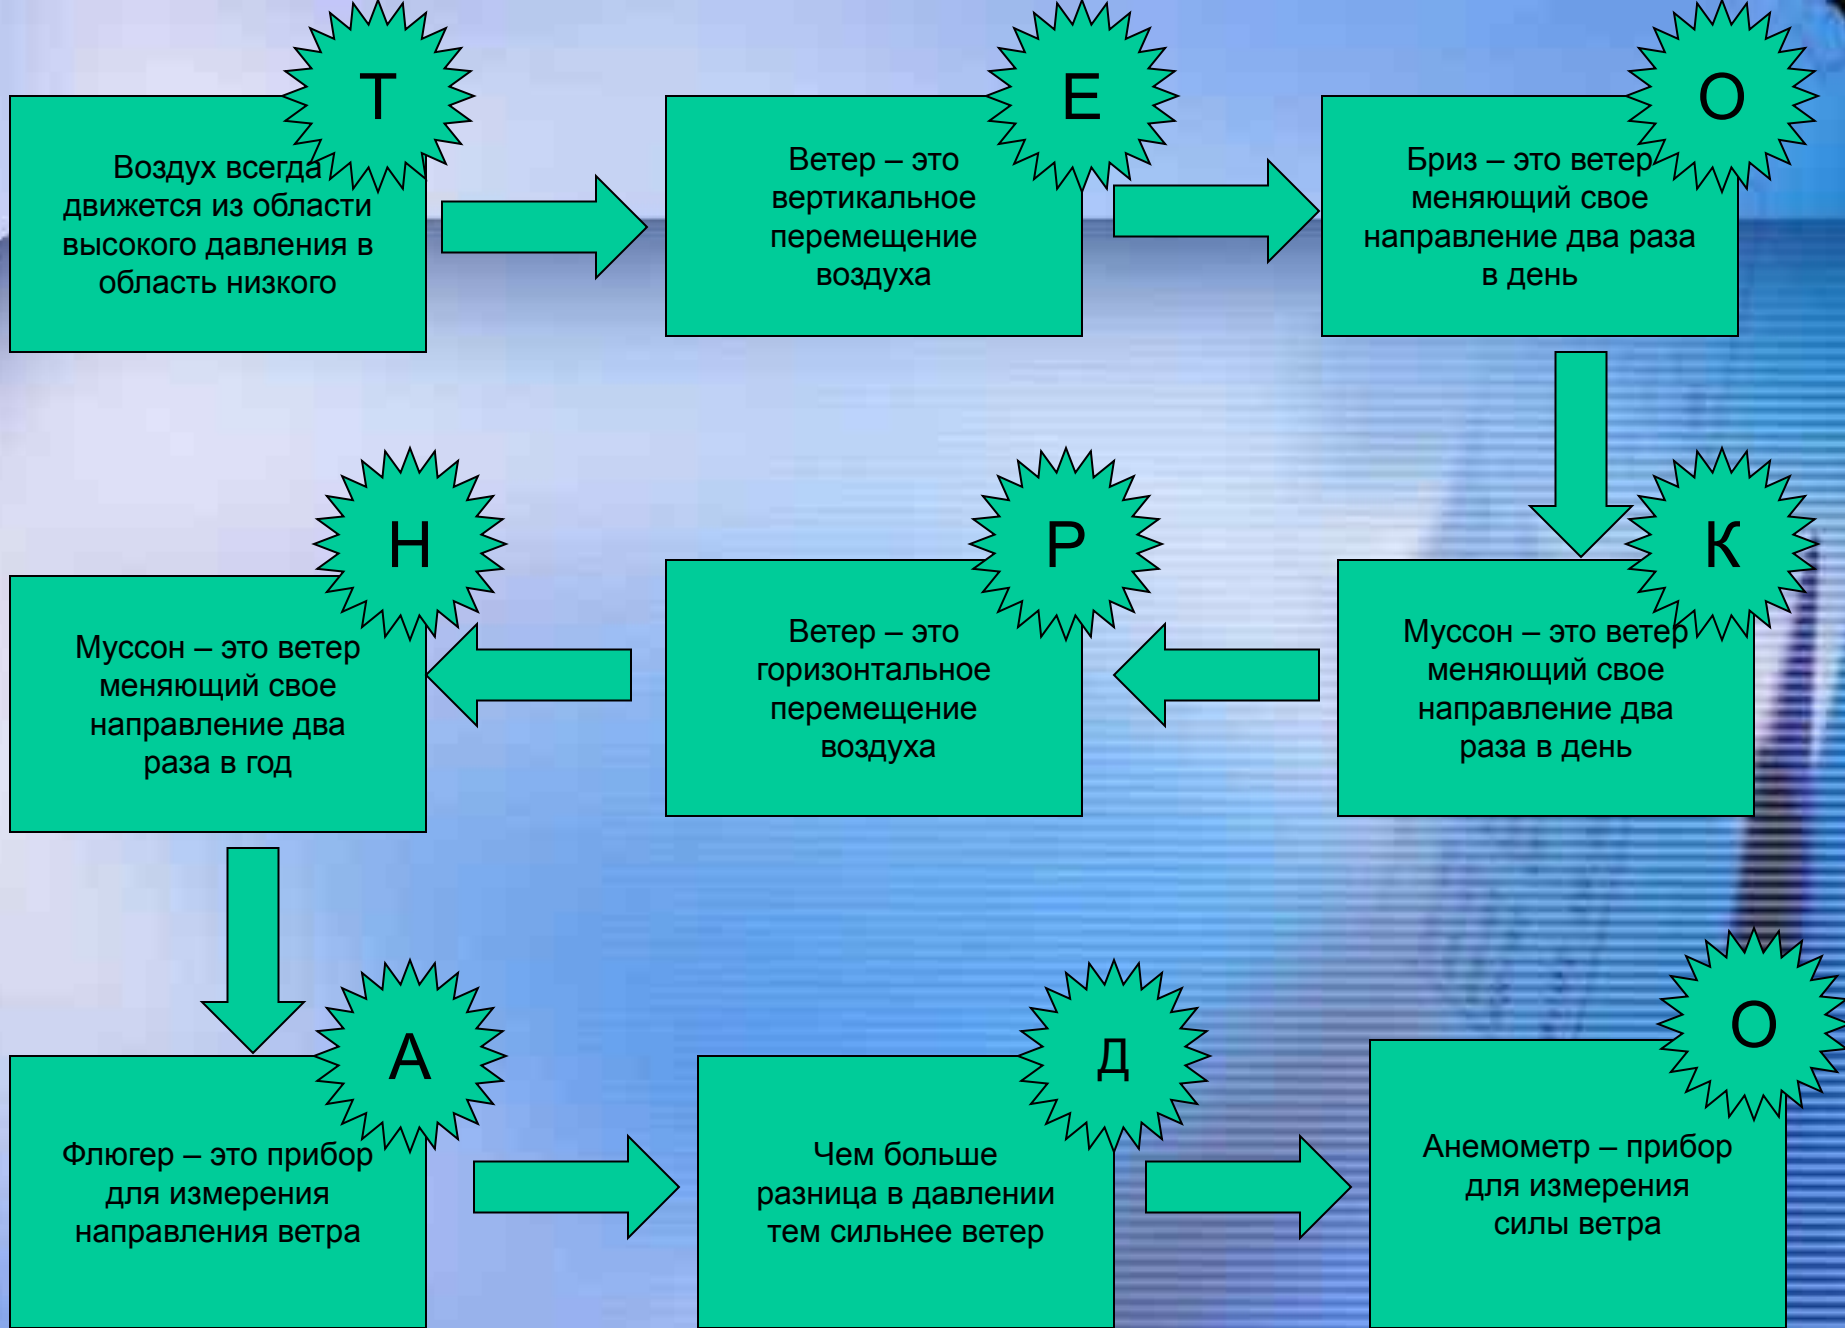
Т

Воздух всегда движется из области высокого давления в область низкого

Е

Ветер – это вертикальное перемещение воздуха

О

Бриз – это ветер меняющий свое направление два раза в день

К

Муссон – это ветер меняющий свое направление два раза в день

Р

Ветер – это горизонтальное перемещение воздуха

Н

Муссон – это ветер меняющий свое направление два раза в год

А

Флюгер – это прибор для измерения направления ветра

Д

Чем больше разница в давлении тем сильнее ветер

О

Анемометр – прибор для измерения силы ветра